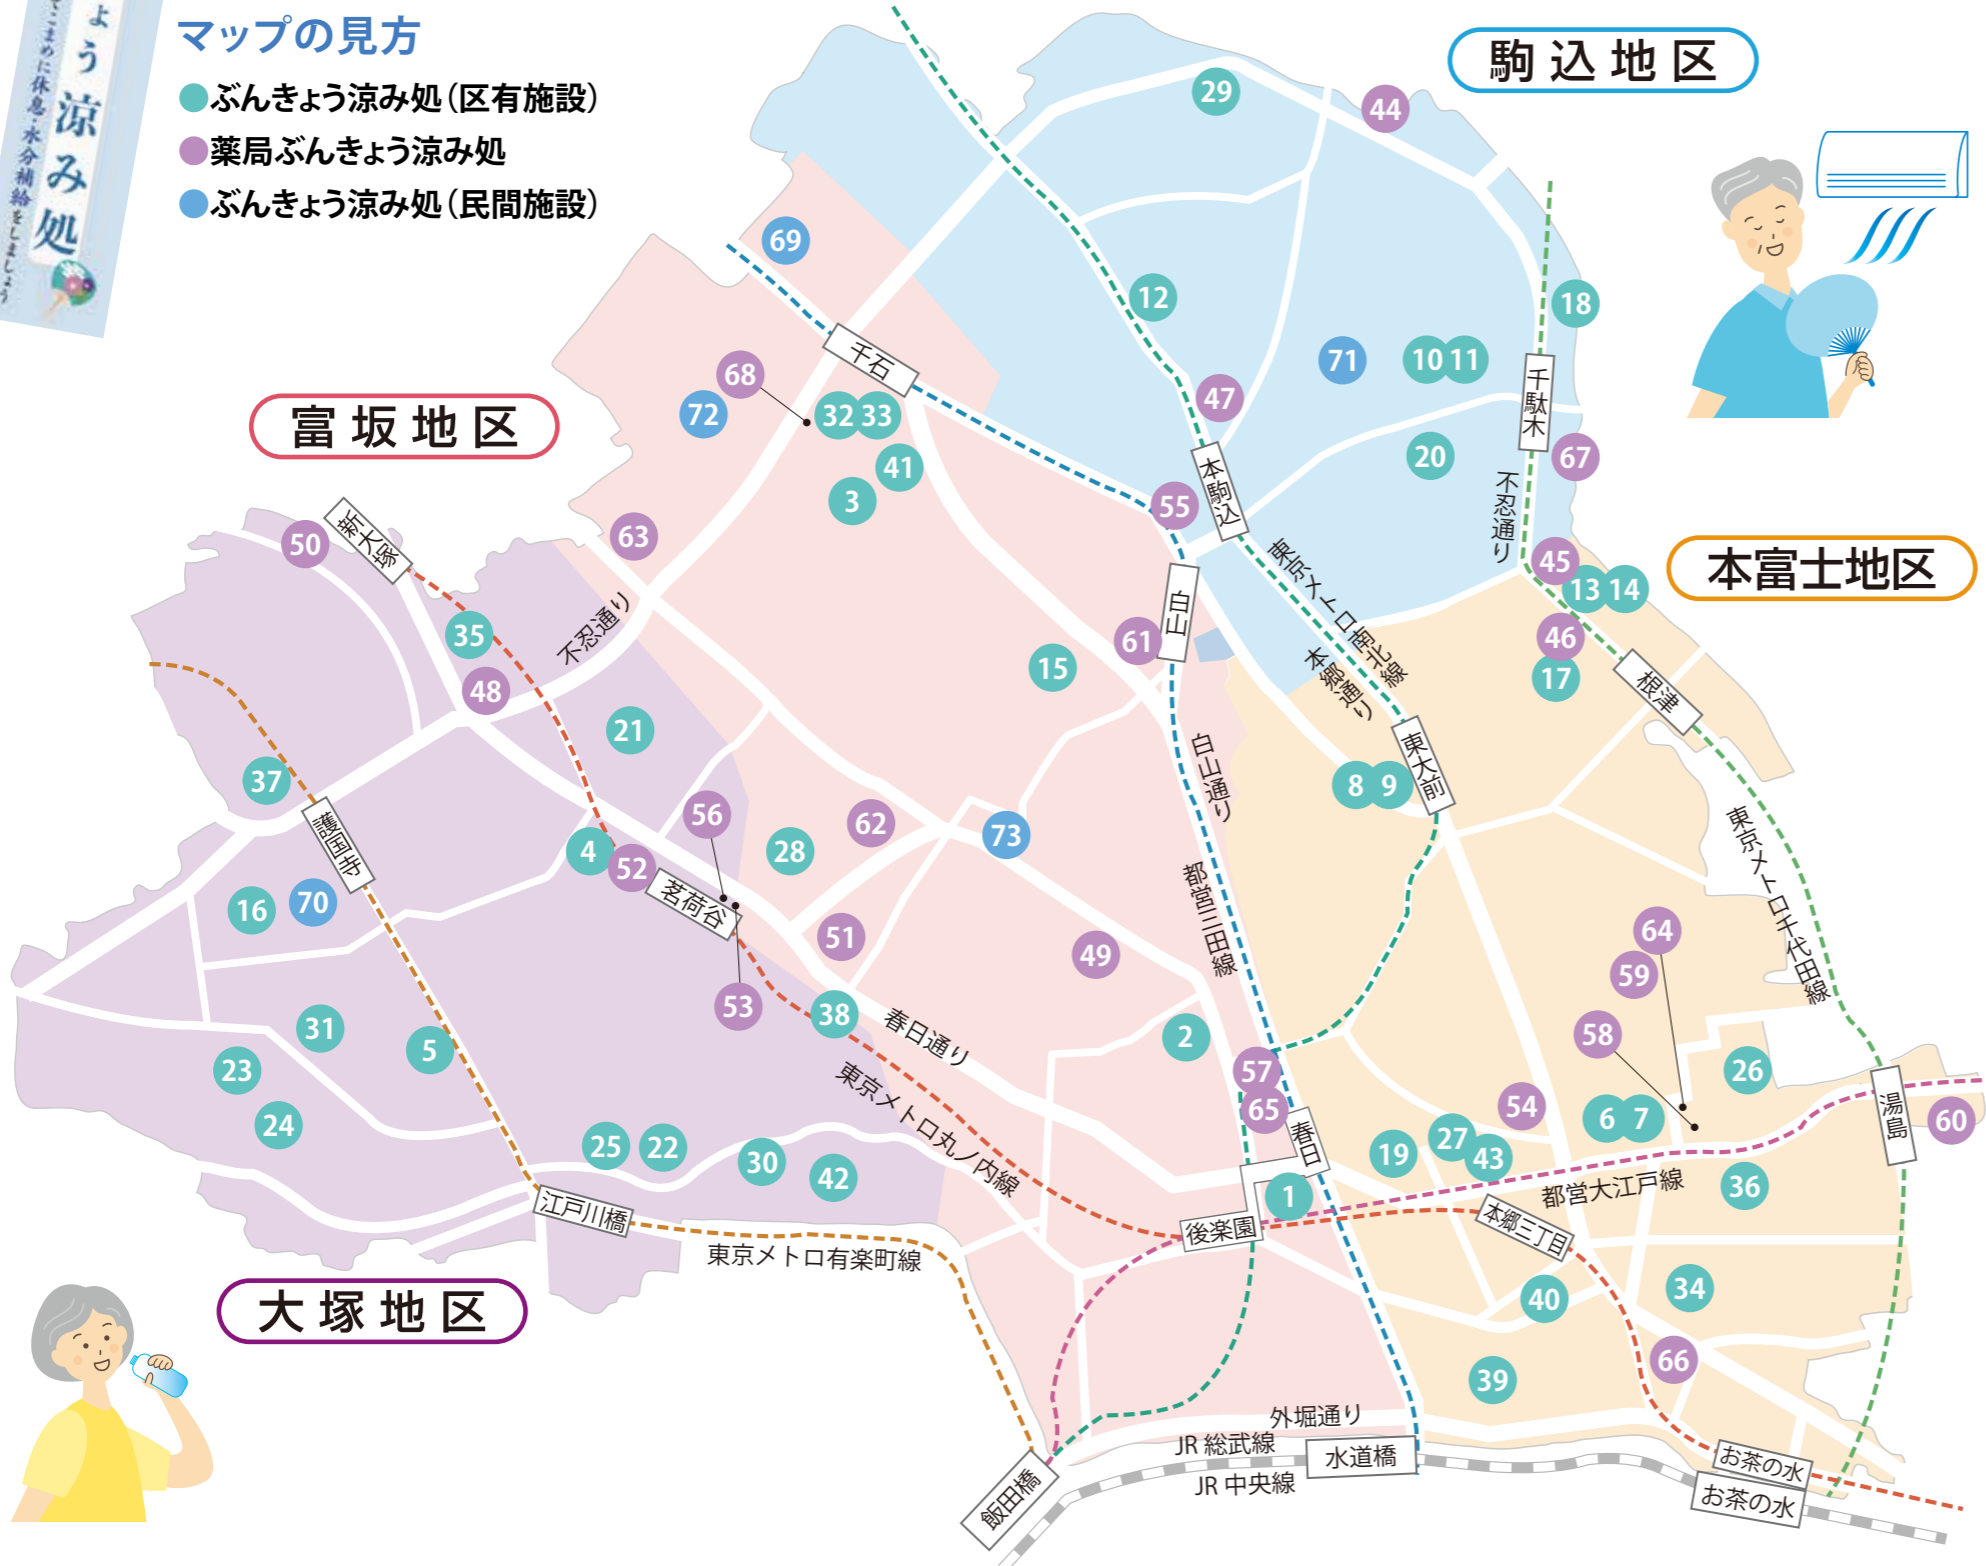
ょう涼み処
こまめに休息・水分補給をしましょう

マップの見方
ぶんきょう涼み処(区有施設)
薬局ぶんきょう涼み処
ぶんきょう涼み処(民間施設)

駒込地区
富坂地区
本富士地区
大塚地区

千石
本駒込
千駄木
白山
東大前
根津
新大塚
護国寺
茗荷谷
春日
後楽園
本郷三丁目
湯島
江戸川橋
飯田橋
水道橋
お茶の水
お茶の水

不忍通り
不忍通り
本郷通り
白山通り
春日通り
外堀通り
東京メトロ南北線
都営三田線
東京メトロ千代田線
東京メトロ丸ノ内線
都営大江戸線
東京メトロ有楽町線
JR総武線
JR中央線

29 44 69 12 18 71 10 11 68 72 32 33 47 41 3 20 67 55 63 50 45 13 14 35 61 15 46 17 48 21 37 8 9 56 62 73 28 4 52 16 70 51 49 64 59 53 38 31 5 23 2 58 26 57 65 54 24 6 7 60 25 22 30 19 27 43 42 1 36 40 34 66 39